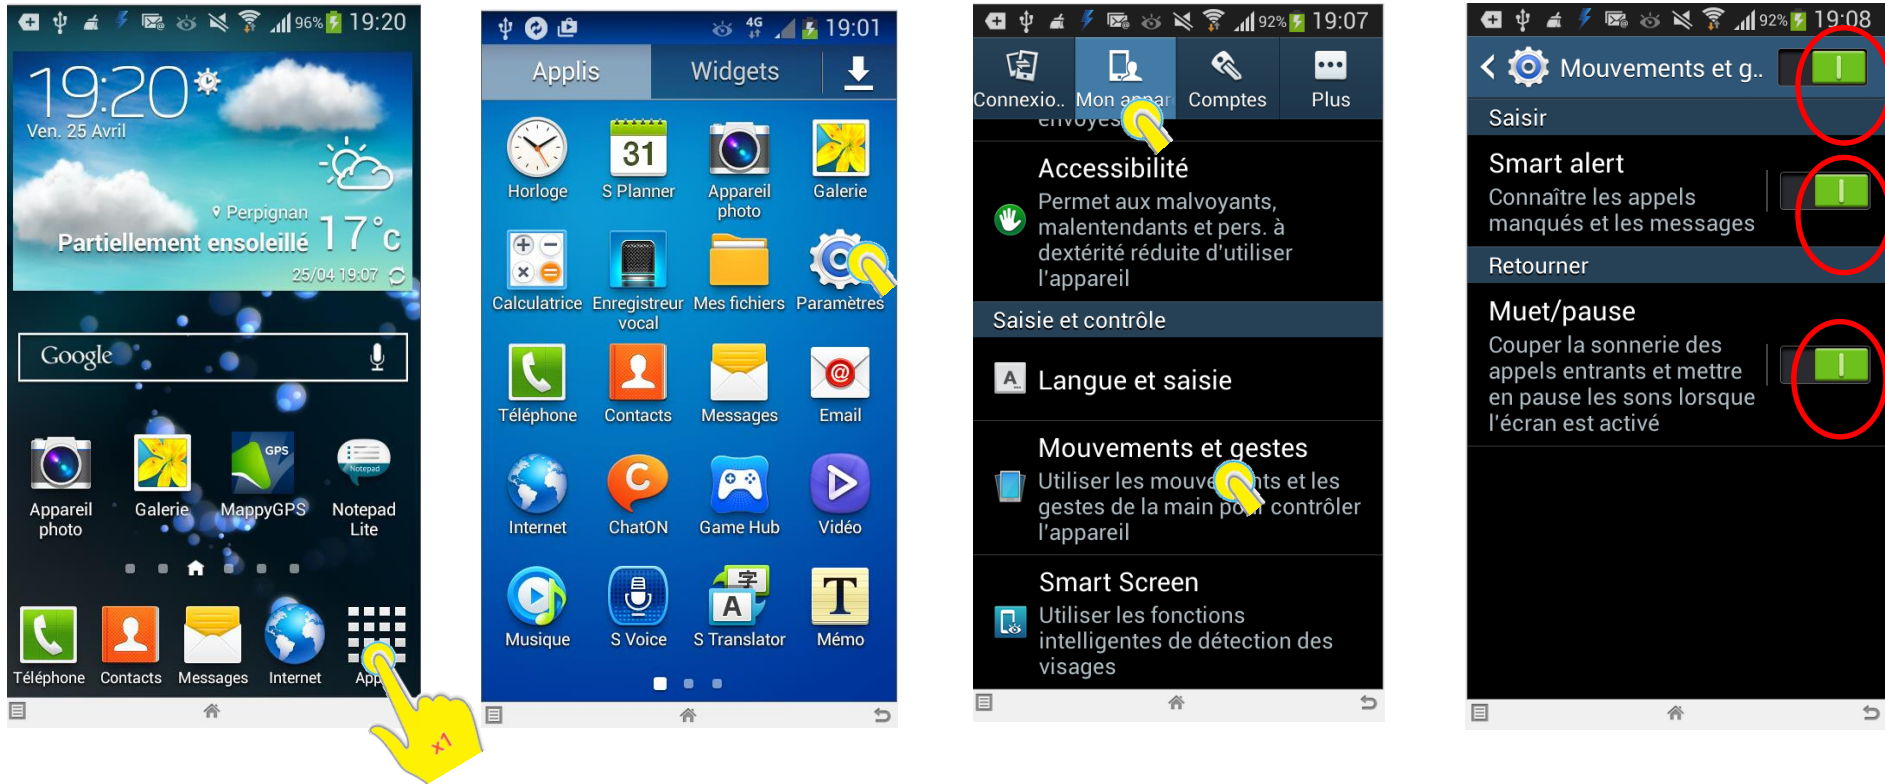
96% 19:20

19:20
Ven. 25 Avril
Perpignan
Partiellement ensoleillé 17 °C
25/04 19:07

Google

Appareil photo
Galerie
MappyGPS
Notepad Lite

Téléphone
Contacts
Messages
Internet
App

x1

19:01
Applis
Widgets

Horloge
S Planner
Appareil photo
Galerie
Calculatrice
Enregistreur vocal
Mes fichiers
Paramètres
Téléphone
Contacts
Messages
Email
Internet
ChatON
Game Hub
Vidéo
Musique
S Voice
S Translator
Mémo

92% 19:07
Connexio..
Mon appar
Comptes
Plus
envoyes
Accessibilité
Permet aux malvoyants, malentendants et pers. à dextérité réduite d'utiliser l'appareil
Saisie et contrôle
Langue et saisie
Mouvements et gestes
Utiliser les mouvements et les gestes de la main pour contrôler l'appareil
Smart Screen
Utiliser les fonctions intelligentes de détection des visages

92% 19:08
Mouvements et g..
Saisir
Smart alert
Connaître les appels manqués et les messages
Retourner
Muet/pause
Couper la sonnerie des appels entrants et mettre en pause les sons lorsque l'écran est activé